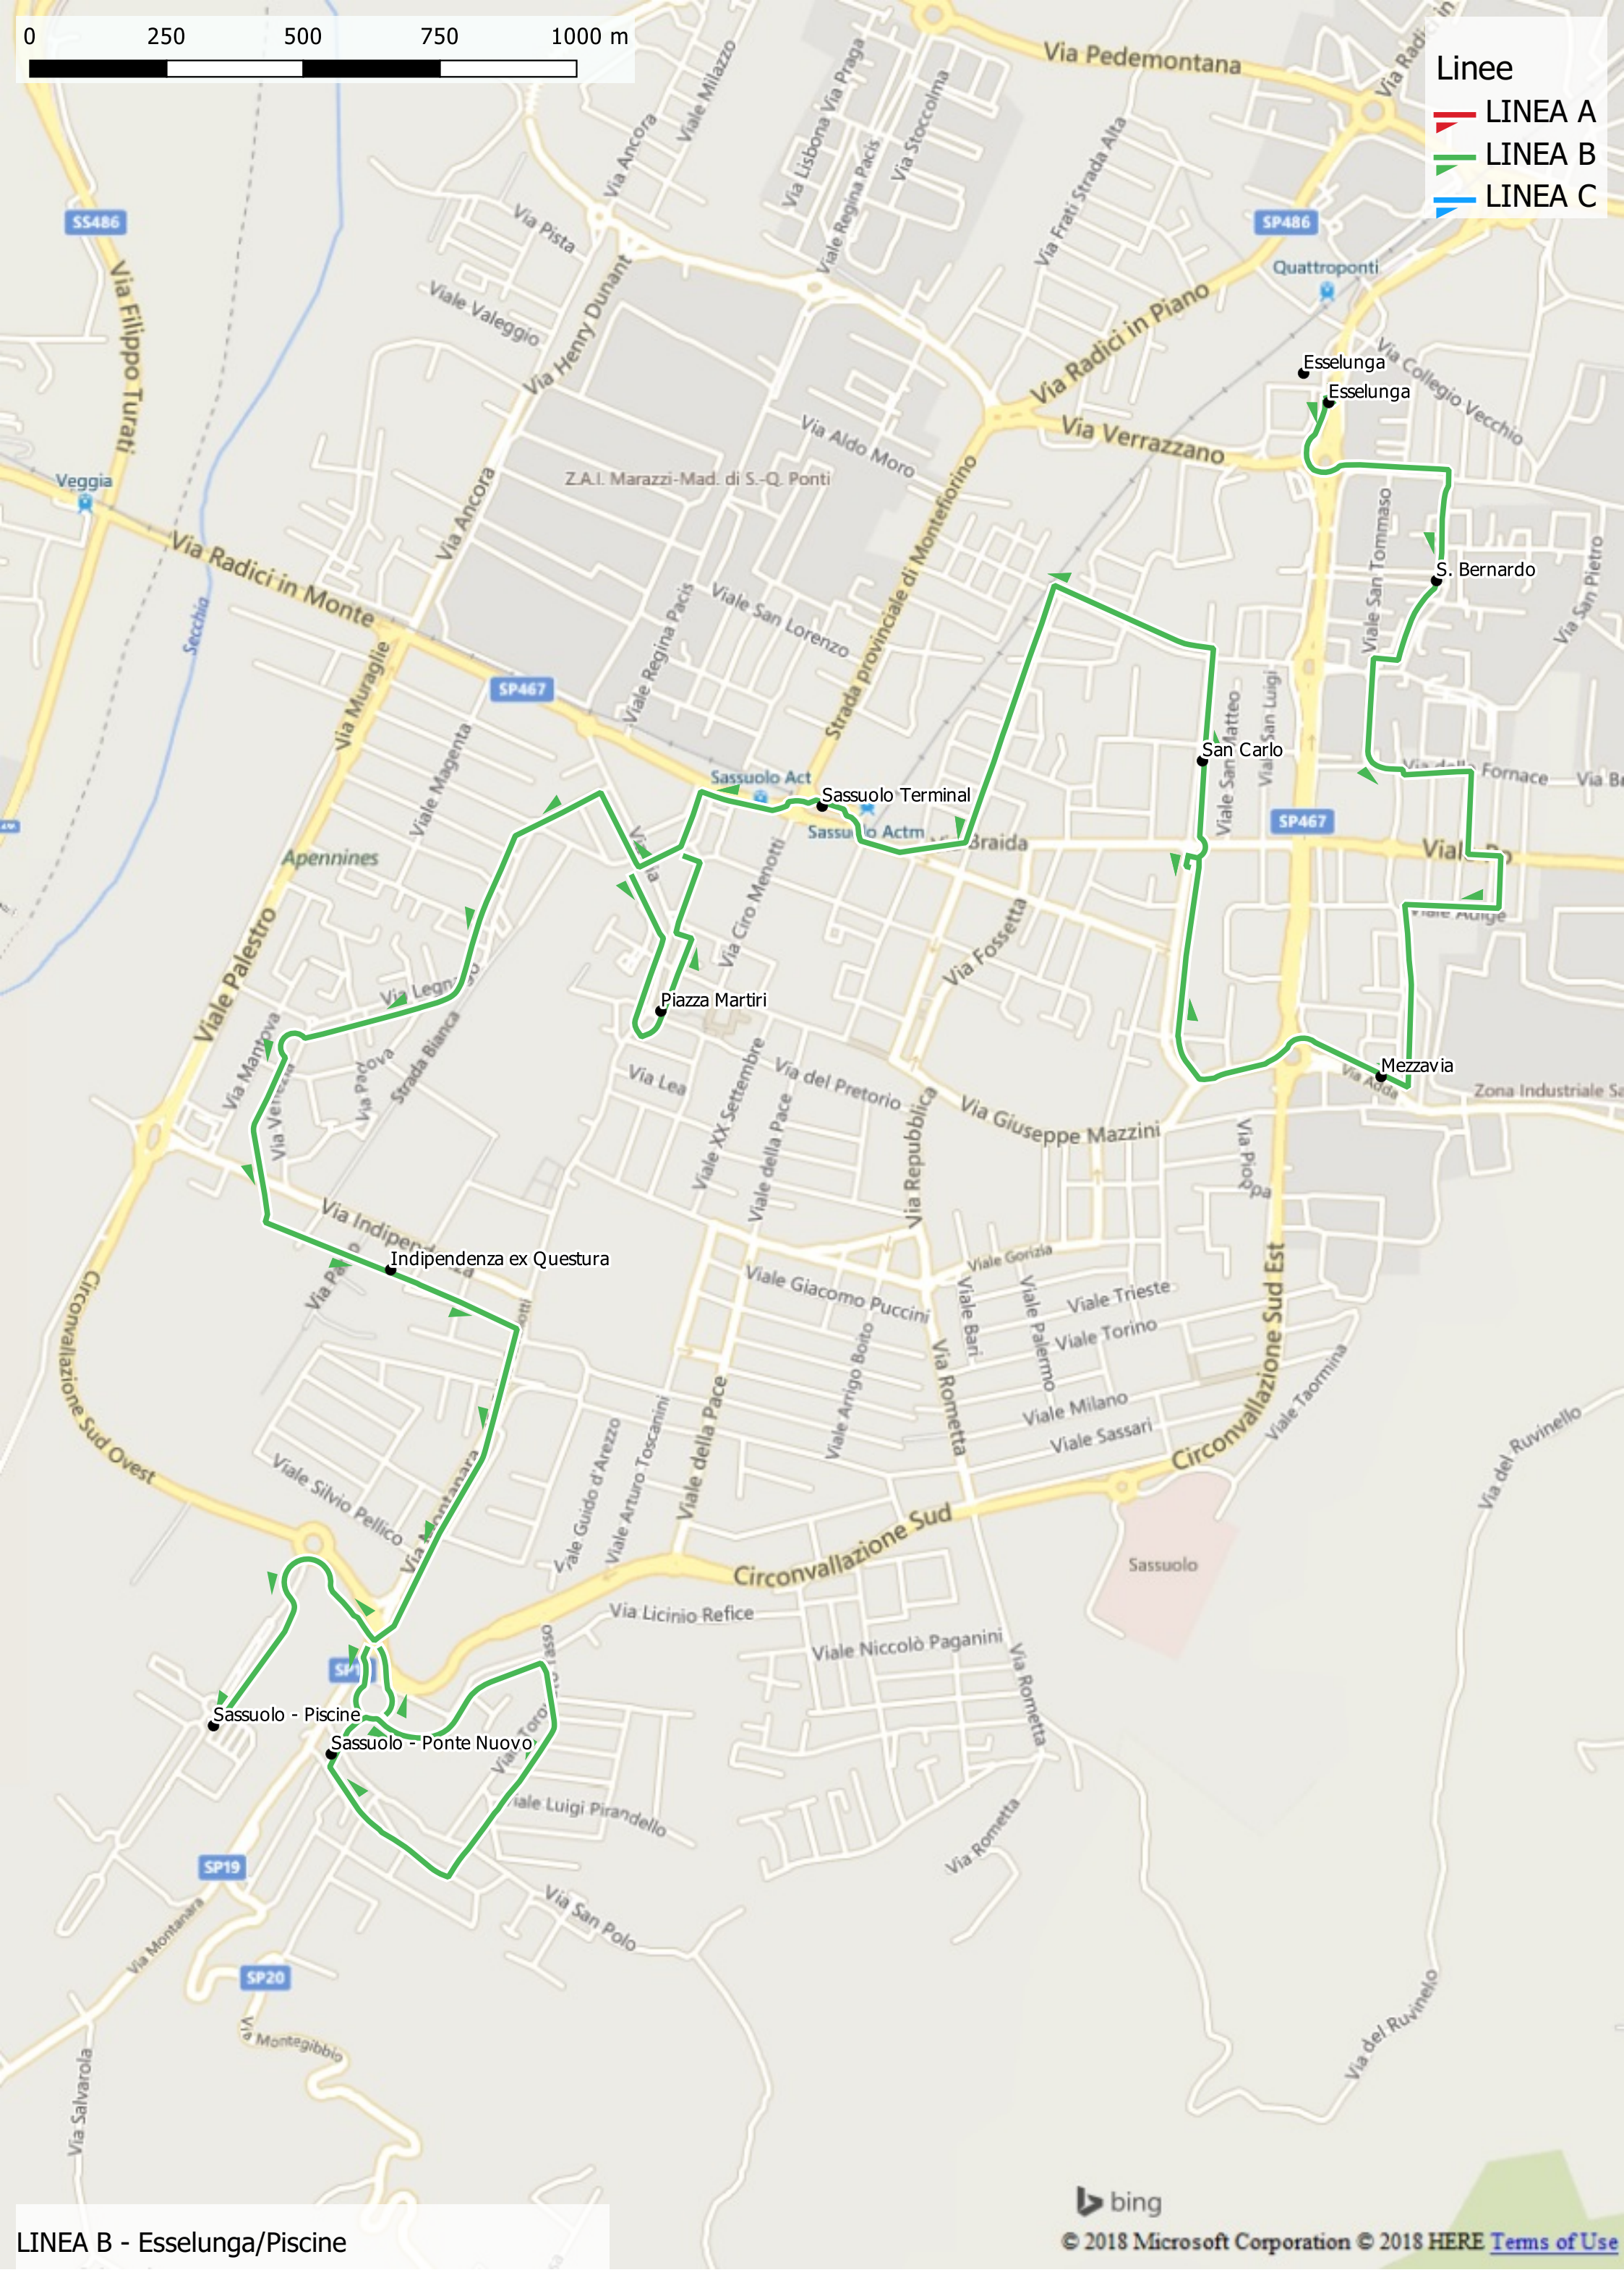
0 250 500 750 1000 m

Linee
LINEA A
LINEA B
LINEA C

Via Pedemontana
Via Radici in
SS486
SP486
Quattroponti
Via Filippo Turati
Via Pista
Viale Valeggio
Via Henry Dunant
Via Ancora
Viale Milazzo
Via Lisbona Via Praga
Viale Regina Pacis
Via Stoccolma
Via Frati Strada Alta
Via Radici in Piano
Via Verrazzano
Via Collegio Vecchio
Esselunga
Esselunga
Via Aldo Moro
Z.A.I. Marazzi-Mad. di S.-Q. Ponti
Veggia
Via Radici in Monte
Secchia
Via Ancora
Viale Regina Pacis
Viale San Lorenzo
Strada provinciale di Montefiorino
Viale San Tommaso
S. Bernardo
Via San Pietro
SP467
Via Muraglie
Viale Magenta
Sassuolo Act
Sassuolo Terminal
Sassuolo Actm
Braida
Viale San Matteo
Viale San Luigi
San Carlo
Via della Fornace
SP467
Viale Po
Viale Adige
Apennines
Viale Palestro
Via Ciro Menotti
Via Fossetta
Via Legnago
Strada Bianca
Via Mantova
Via Padova
Via Venezia
Piazza Martiri
Via Lea
Viale XX Settembre
Via del Pretorio
Viale della Pace
Via Repubblica
Via Giuseppe Mazzini
Mezzavia
Via Adda
Zona Industriale Sa
Via Pioppa
Via Indipendenza
Indipendenza ex Questura
Viale Gorizia
Viale Giacomo Puccini
Viale Bari
Viale Palermo
Viale Trieste
Viale Torino
Circonvallazione Sud Est
Viale Taormina
Circonvallazione Sud Ovest
Viale Silvio Pellico
Via Montanara
Viale Guido d'Arezzo
Viale Arturo Toscanini
Viale della Pace
Viale Arrigo Boito
Via Rometta
Viale Milano
Viale Sassari
Via del Ruvinello
Circonvallazione Sud
Sassuolo
Via Licinio Refice
Viale Niccolò Paganini
Via Rometta
Sassuolo - Piscine
Sassuolo - Ponte Nuovo
Via Toro
Viale Luigi Pirandello
SP19
Via San Polo
Via Rometta
Via Montanara
SP20
Via Montegibbio
Via del Ruvinello
Via Salvarola

bing
© 2018 Microsoft Corporation © 2018 HERE Terms of Use

LINEA B - Esselunga/Piscine